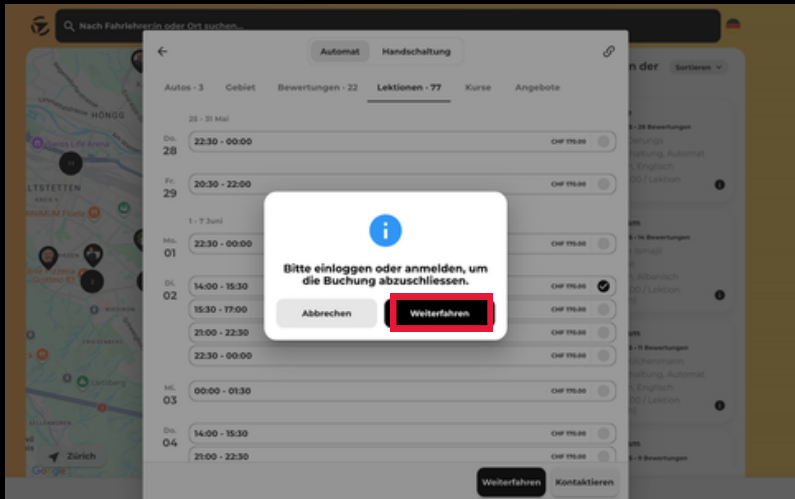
Nach Fahrlehrer:in oder Ort suchen...

Automat Handschaltung

Autos · 3 Gebiet Bewertungen · 22 Lektionen · 77 Kurse Angebote

25 - 31 Mai

Do. 28 22:30 - 00:00 CHF 170.00

Fr. 29 20:30 - 22:00 CHF 170.00

1 - 7 Juni

Mo. 01 22:30 - 00:00 CHF 170.00

Di. 02 14:00 - 15:30 CHF 170.00
15:30 - 17:00
21:00 - 22:30 CHF 170.00
22:30 - 00:00 CHF 170.00

Mi. 03 00:00 - 01:30 CHF 170.00

Do. 04 14:00 - 15:30 CHF 170.00
21:00 - 22:30 CHF 170.00

Bitte einloggen oder anmelden, um die Buchung abzuschliessen.

Abbrechen Weiterfahren

Weiterfahren Kontaktieren

Sortieren

Zürich

HÖNGG

Google